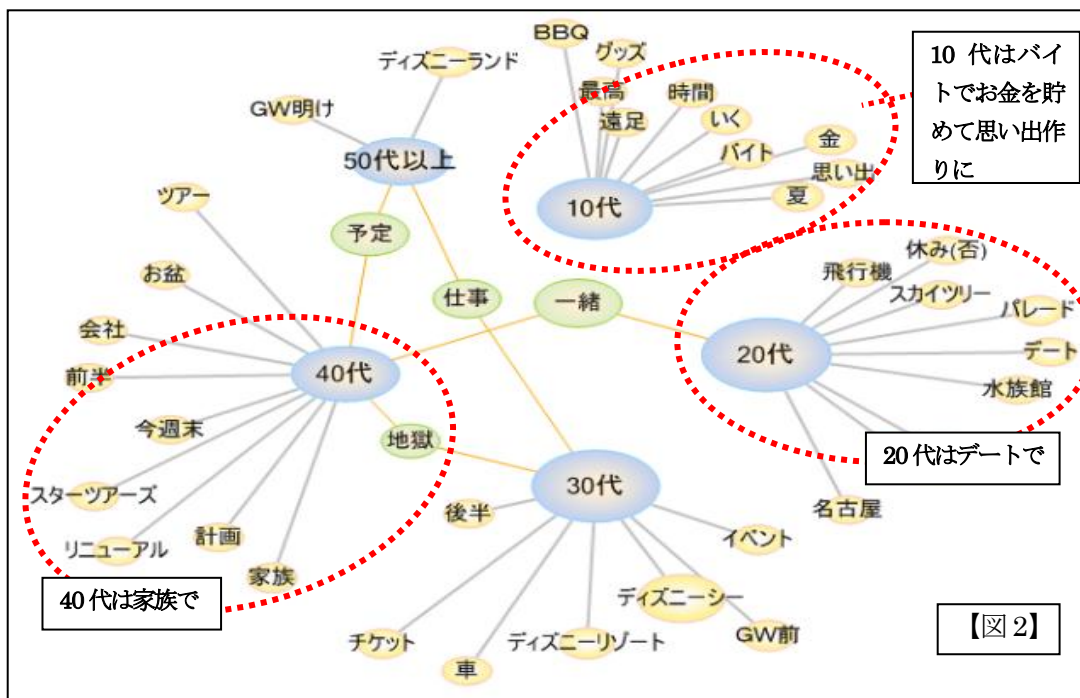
10 代はバイトでお金を貯めて思い出作りに

BBQ
グッズ
ディズニーランド
最高
時間
遠足
いく
GW明け
バイト
金
思い出
夏
50代以上
10代
ツアー
予定
休み(否)
飛行機
スカイツリー
パレード
お盆
仕事
一緒
デート
20代
会社
水族館
40代
前半
今週末
地獄
20 代はデートで
30代
スターツアーズ
後半
名古屋
計画
イベント
リニューアル
家族
ディズニーシー
40 代は家族で
GW前
チケット
ディズニーリゾート
車
【図 2】